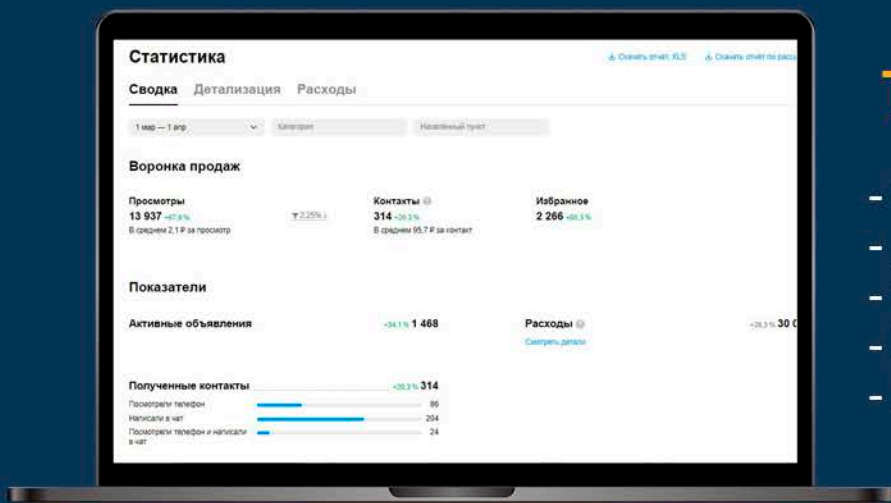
Статистика

Скачать отчёт XLS  Скачать отчёт по расх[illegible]

Сводка  Детализация  Расходы

1 мар — 1 апр  Категория  Населённый пункт

Воронка продаж

Просмотры
13 937 +47,8 %
В среднем 2,1 ₽ за просмотр

2,25%

Контакты
314 +26,3 %
В среднем 95,7 ₽ за контакт

Избранное
2 266 +60,3 %

Показатели

Активные объявления  +34,1 % 1 468

Расходы  +26,3 % 30 0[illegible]
Смотреть детали

Полученные контакты  +26,3 % 314
Посмотрели телефон  86
Написали в чат  204
Посмотрели телефон и написали в чат  24